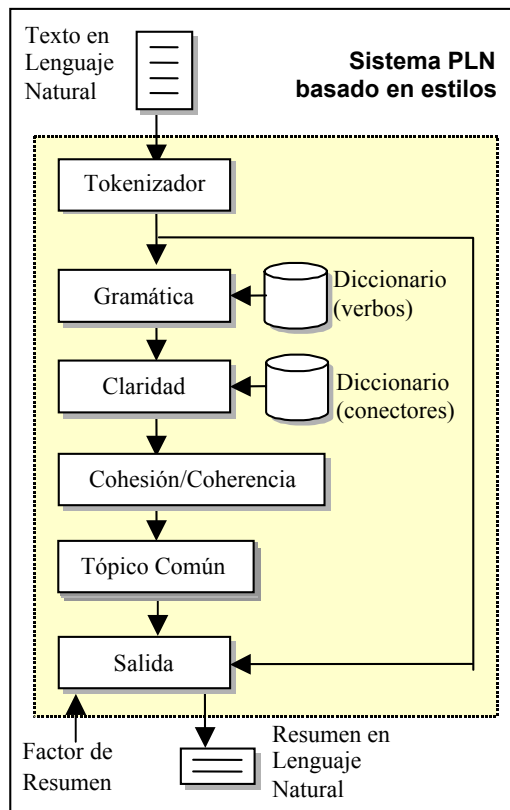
Texto en Lenguaje Natural

Sistema PLN basado en estilos

Tokenizador

Gramática

Diccionario (verbos)

Claridad

Diccionario (conectores)

Cohesión/Coherencia

Tópico Común

Salida

Factor de Resumen

Resumen en Lenguaje Natural